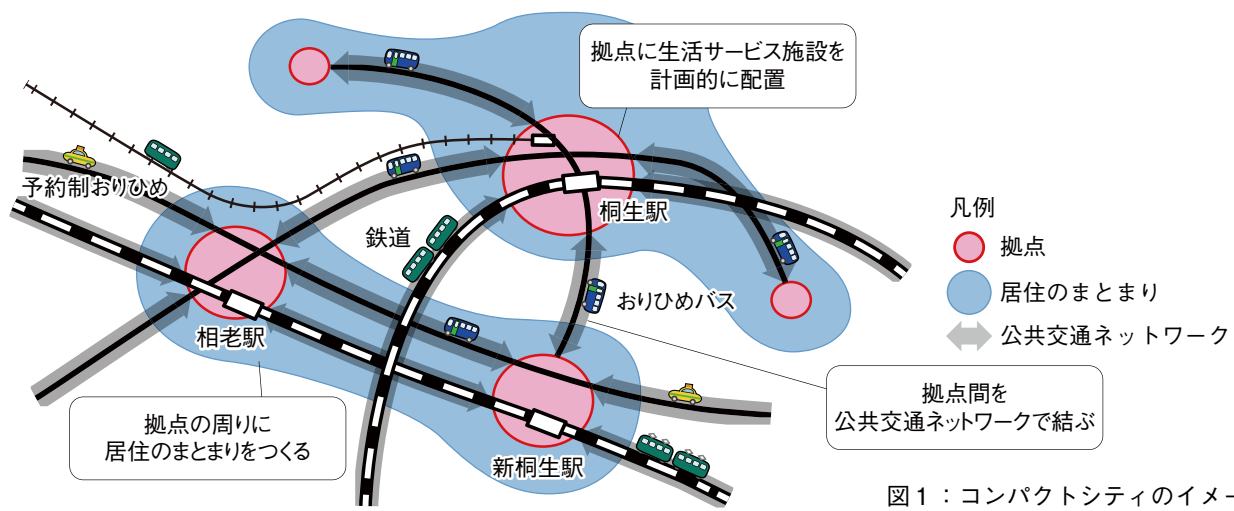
拠点に生活サービス施設を計画的に配置

予約制おりひめ

鉄道

桐生駅

凡例

拠点

居住のまとまり

公共交通ネットワーク

おりひめバス

相老駅

拠点間を公共交通ネットワークで結ぶ

拠点の周りに居住のまとまりをつくる

新桐生駅

図1：コンパクトシティのイメ-